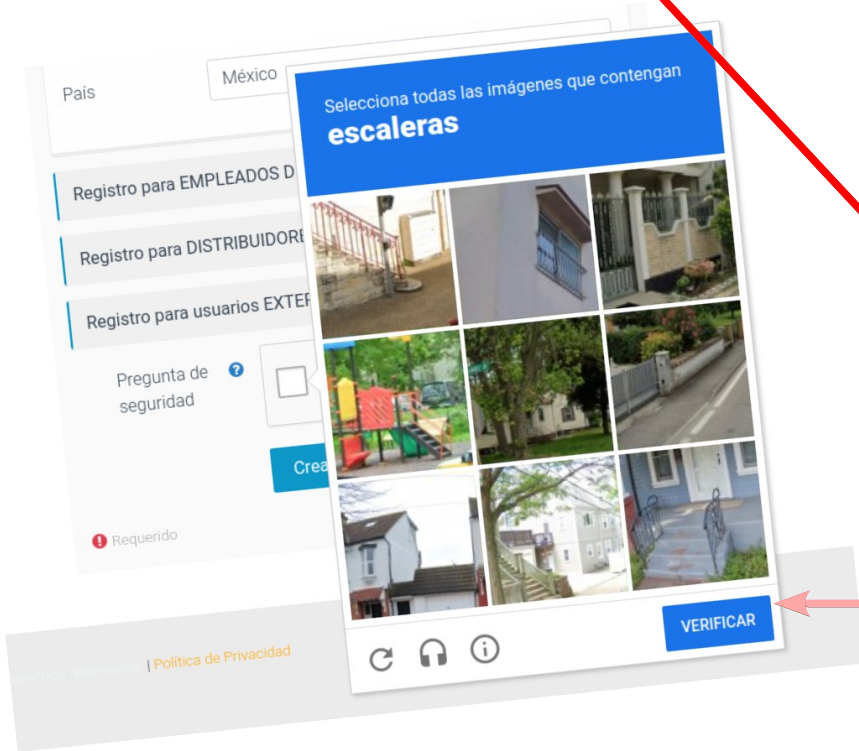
País

México

Registro para EMPLEADOS D

Registro para DISTRIBUIDORE

Registro para usuarios EXTER

Pregunta de seguridad

Crea

Requerido

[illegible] | Política de Privacidad

Selecciona todas las imágenes que contengan

escaleras

VERIFICAR